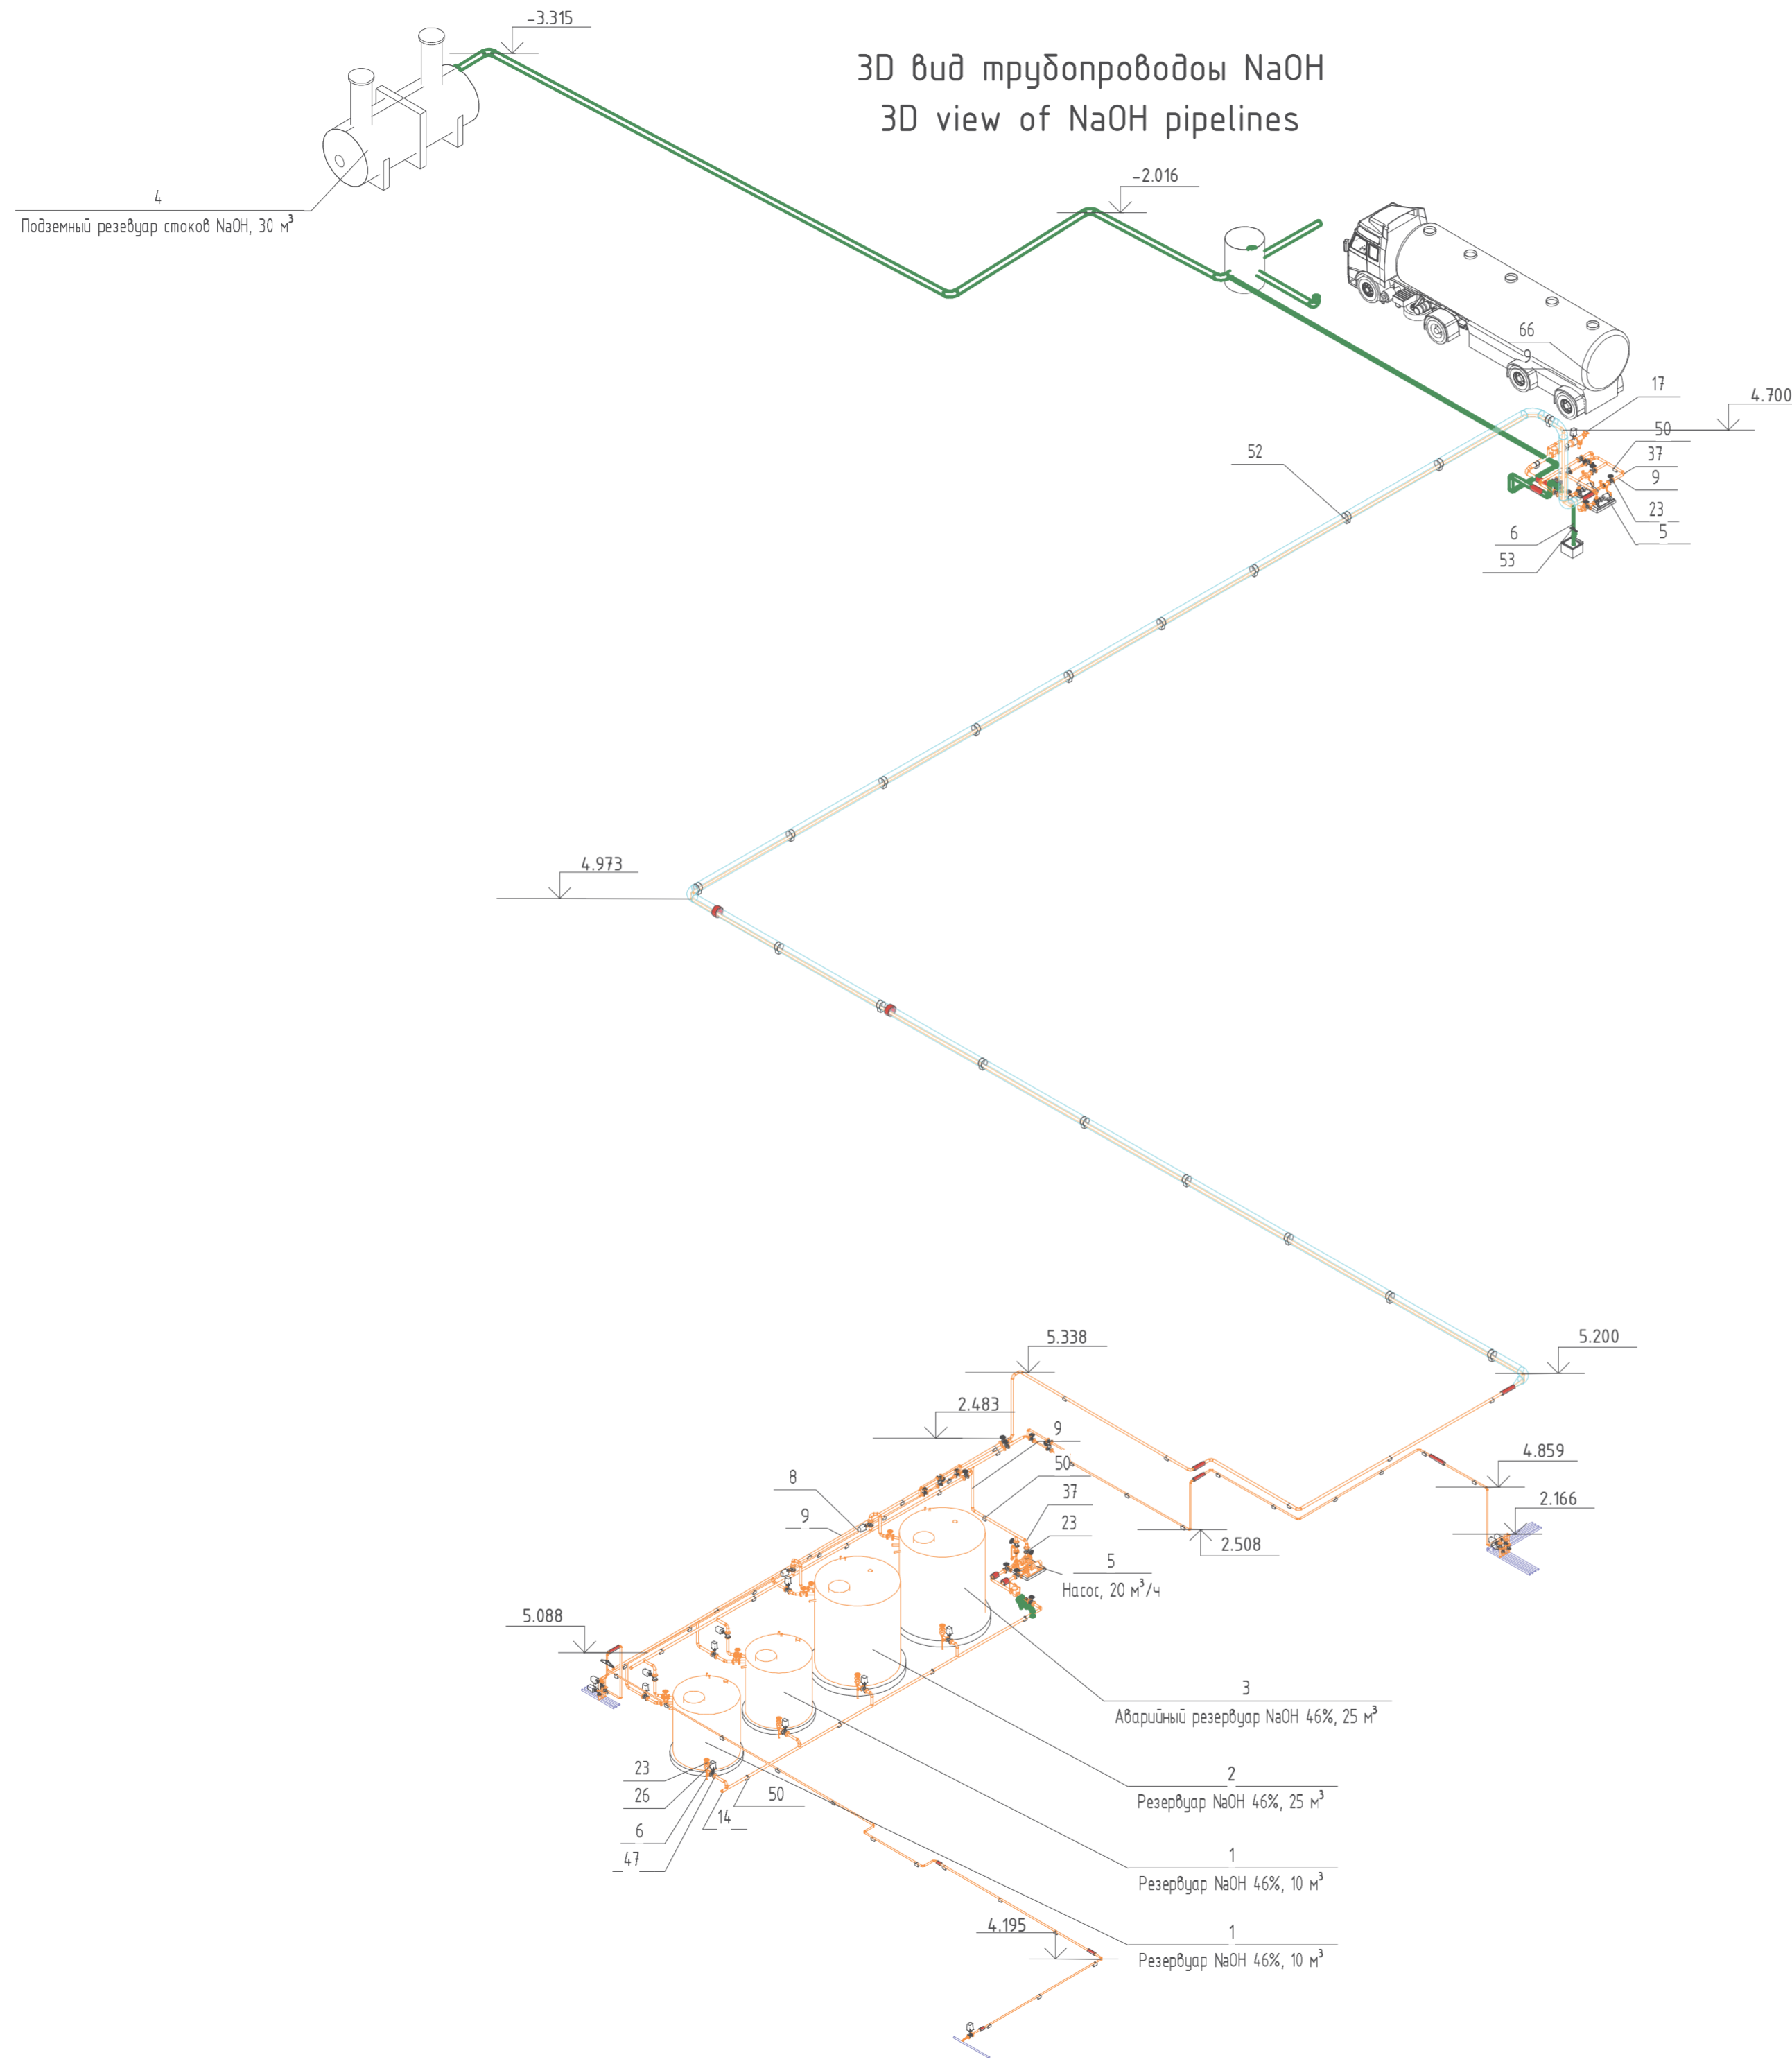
3D вид трубопроводоы NaOH
3D view of NaOH pipelines

-3.315

4
Подземный резевуар стоков NaOH, 30 м$^3$

-2.016

66
9
17
4.700
50
37
9
23
5
6
53
52

4.973

5.338
5.200
2.483
9
50
37
23
8
9
5
Насос, 20 м$^3$/ч
2.508
4.859
2.166
5.088

3
Аварийный резервуар NaOH 46%, 25 м$^3$

2
Резервуар NaOH 46%, 25 м$^3$

1
Резервуар NaOH 46%, 10 м$^3$

1
Резервуар NaOH 46%, 10 м$^3$

23
26
50
14
6
47
4.195